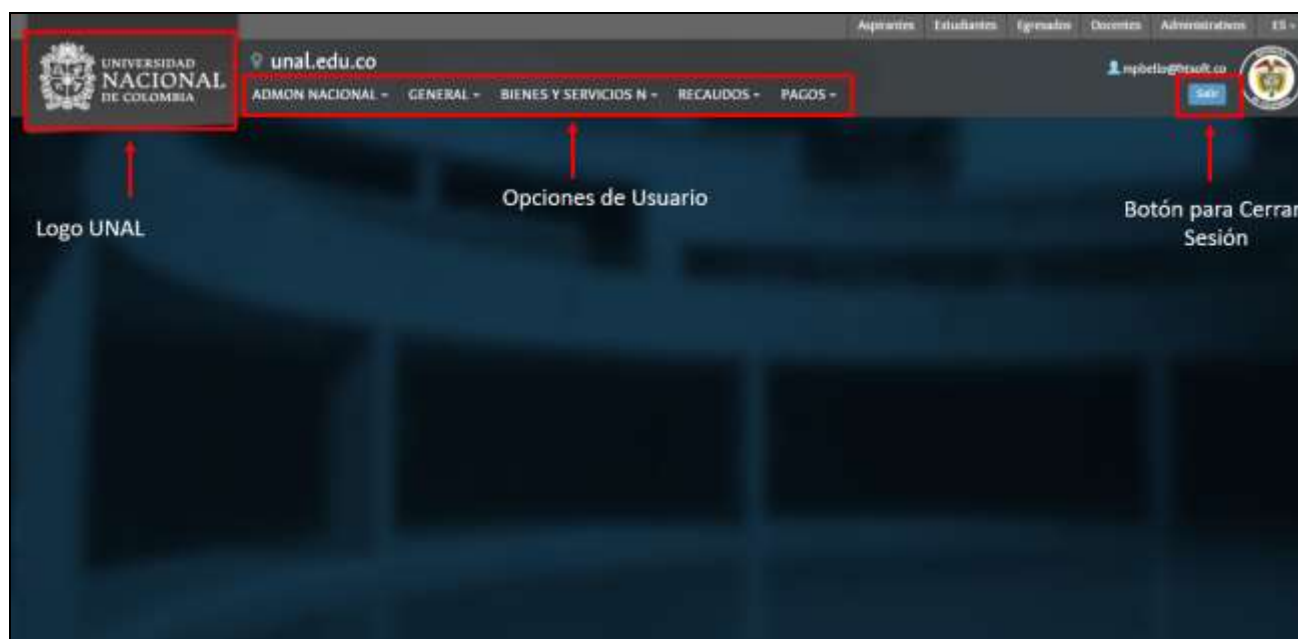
Aspirantes Estudiantes Egresados Docentes Administrativos ES

UNIVERSIDAD NACIONAL DE COLOMBIA

unal.edu.co

ADMON NACIONAL - GENERAL - BIENES Y SERVICIOS N - RECAUDOS - PAGOS -

mpbello@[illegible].co

Salir

Opciones de Usuario

Logo UNAL

Botón para Cerrar Sesión